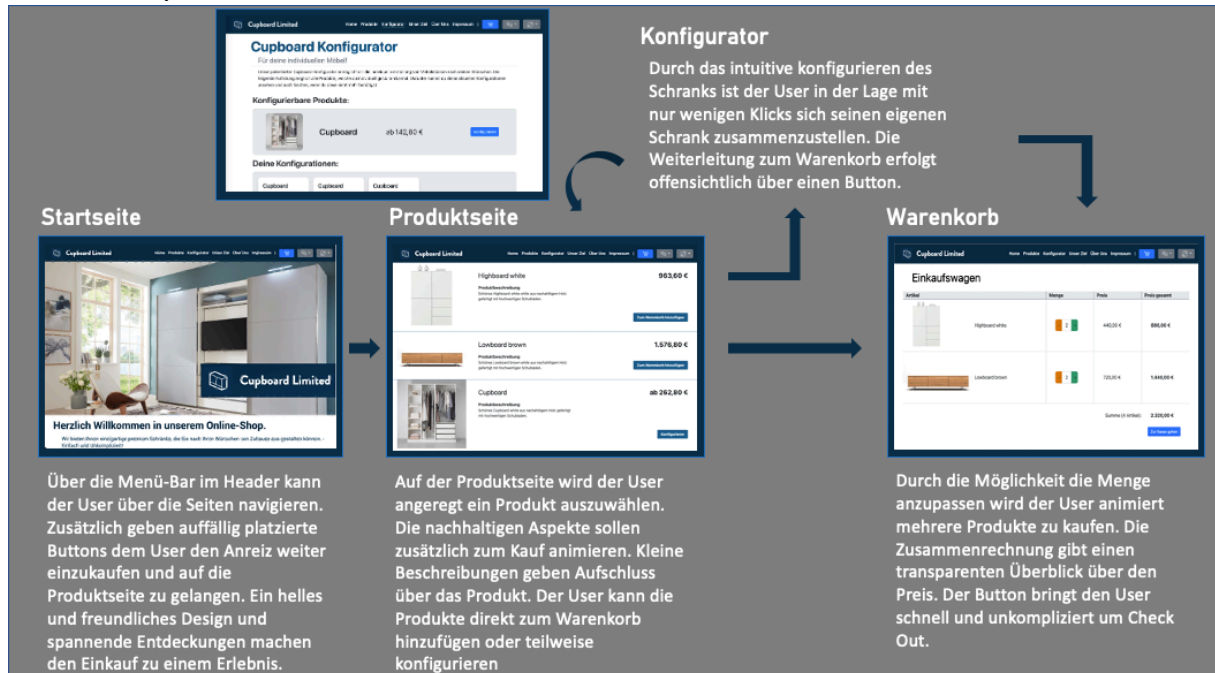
Cupboard Limited Home Produkte Konfigurator Unser Ziel Über Uns Impressum

Cupboard Konfigurator
Für deine individuellen Möbel

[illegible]

Konfigurierbare Produkte:

Cupboard ab 142,80 €

Deine Konfigurationen:

Cupboard Cupboard Cupboard

Konfigurator

Durch das intuitive konfigurieren des Schranks ist der User in der Lage mit nur wenigen Klicks sich seinen eigenen Schrank zusammenzustellen. Die Weiterleitung zum Warenkorb erfolgt offensichtlich über einen Button.

Startseite

Cupboard Limited Home Produkte Konfigurator Unser Ziel Über Uns Impressum

Cupboard Limited

Herzlich Willkommen in unserem Online-Shop.

Wir bieten Ihnen einzigartige premium Schränke, die Sie nach Ihren Wünschen am Zuhause zu gestalten können - Einfach und unkompliziert?

Über die Menü-Bar im Header kann der User über die Seiten navigieren. Zusätzlich geben auffällig platzierte Buttons dem User den Anreiz weiter einzukaufen und auf die Produktseite zu gelangen. Ein helles und freundliches Design und spannende Entdeckungen machen den Einkauf zu einem Erlebnis.

Produktseite

Cupboard Limited Home Produkte Konfigurator Unser Ziel Über Uns Impressum

Highboard white 963,60 €
Produktbeschreibung
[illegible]
Zum Warenkorb hinzufügen

Lowboard brown 1.578,80 €
Produktbeschreibung
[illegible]
Zum Warenkorb hinzufügen

Cupboard ab 262,80 €
Produktbeschreibung
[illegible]
Konfigurieren

Auf der Produktseite wird der User angeregt ein Produkt auszuwählen. Die nachhaltigen Aspekte sollen zusätzlich zum Kauf animieren. Kleine Beschreibungen geben Aufschluss über das Produkt. Der User kann die Produkte direkt zum Warenkorb hinzufügen oder teilweise konfigurieren

Warenkorb

Cupboard Limited Home Produkte Konfigurator Unser Ziel Über Uns Impressum

Einkaufswagen

| Artikel | | Menge | Preis | Preis gesamt |
|---|---|---|---|---|
| | Highboard white | 2 | 440,00 € | 880,00 € |
| | Lowboard brown | 2 | 720,00 € | 1.440,00 € |

Summe (4 Artikel): 2.320,00 €

Zur Kasse gehen

Durch die Möglichkeit die Menge anzupassen wird der User animiert mehrere Produkte zu kaufen. Die Zusammenrechnung gibt einen transparenten Überblick über den Preis. Der Button bringt den User schnell und unkompliziert um Check Out.